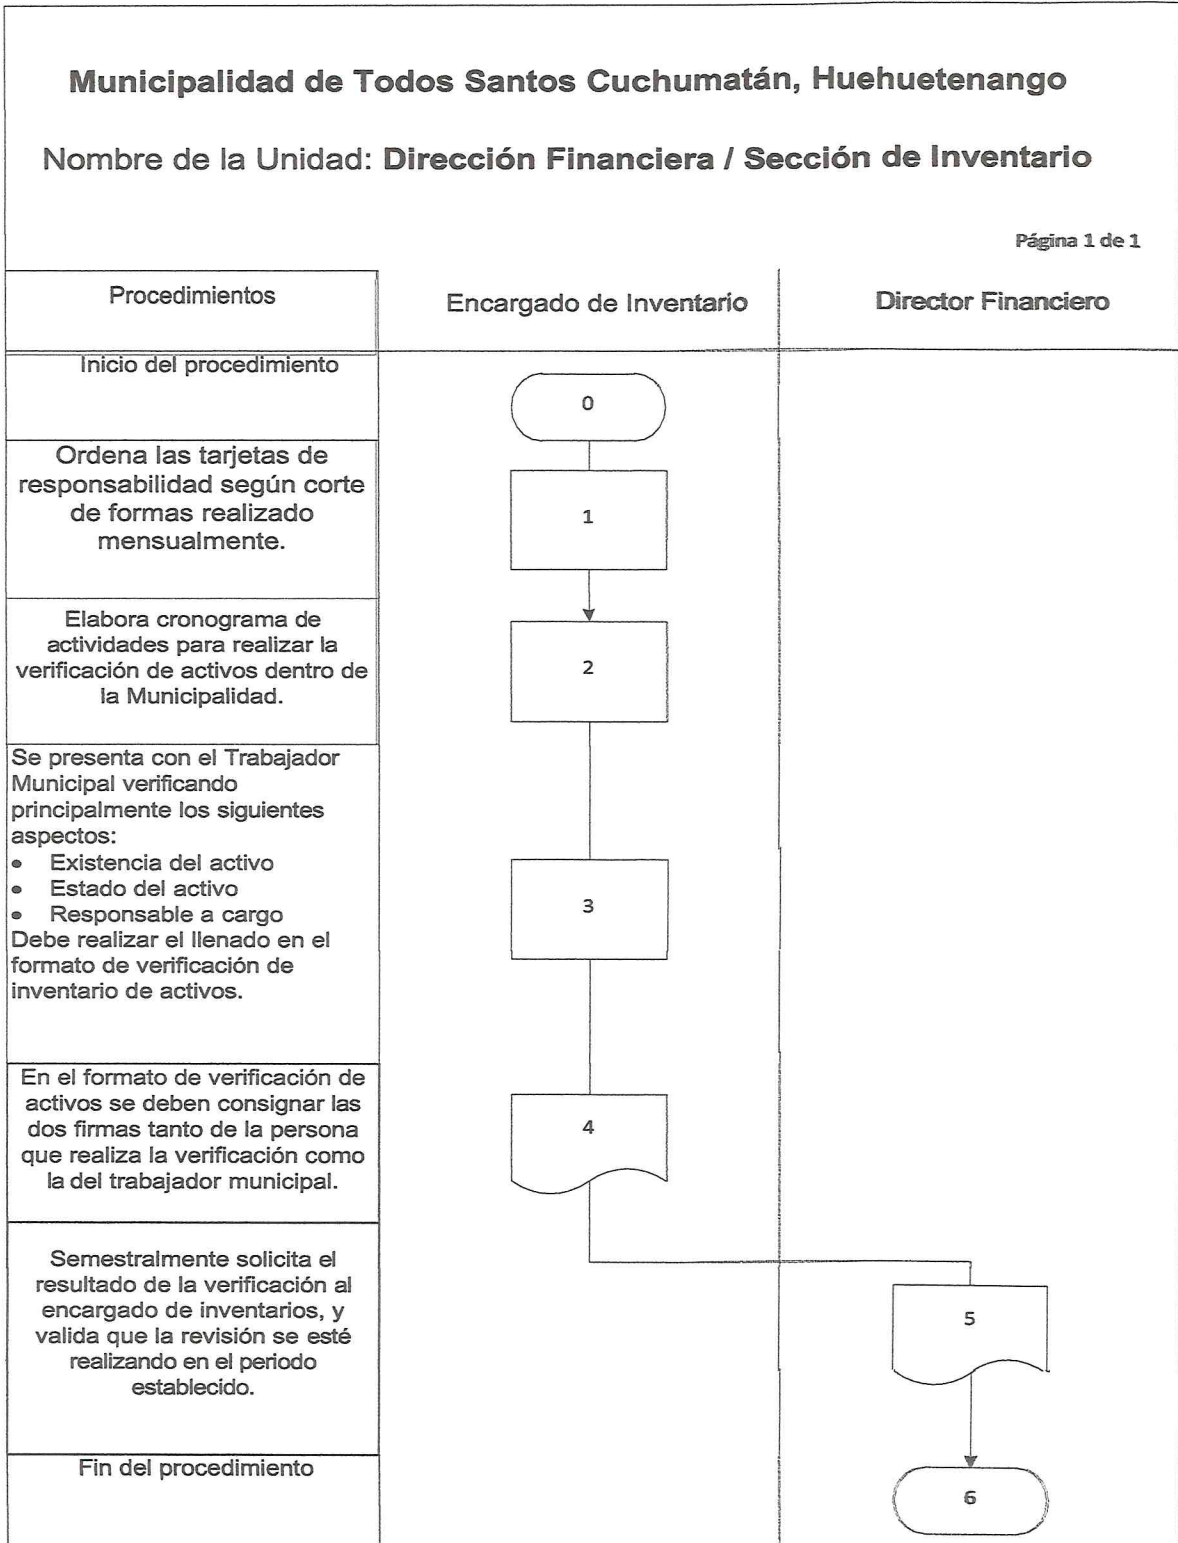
Municipalidad de Todos Santos Cuchumatán, Huehuetenango

Nombre de la Unidad: Dirección Financiera / Sección de Inventario

Página 1 de 1

| Procedimientos | Encargado de Inventario | Director Financiero |
|---|---|---|
| Inicio del procedimiento | 0 | |
| Ordena las tarjetas de responsabilidad según corte de formas realizado mensualmente. | 1 | |
| Elabora cronograma de actividades para realizar la verificación de activos dentro de la Municipalidad. | 2 | |
| Se presenta con el Trabajador Municipal verificando principalmente los siguientes aspectos: • Existencia del activo • Estado del activo • Responsable a cargo Debe realizar el llenado en el formato de verificación de inventario de activos. | 3 | |
| En el formato de verificación de activos se deben consignar las dos firmas tanto de la persona que realiza la verificación como la del trabajador municipal. | 4 | |
| Semestralmente solicita el resultado de la verificación al encargado de inventarios, y valida que la revisión se esté realizando en el periodo establecido. | | 5 |
| Fin del procedimiento | | 6 |